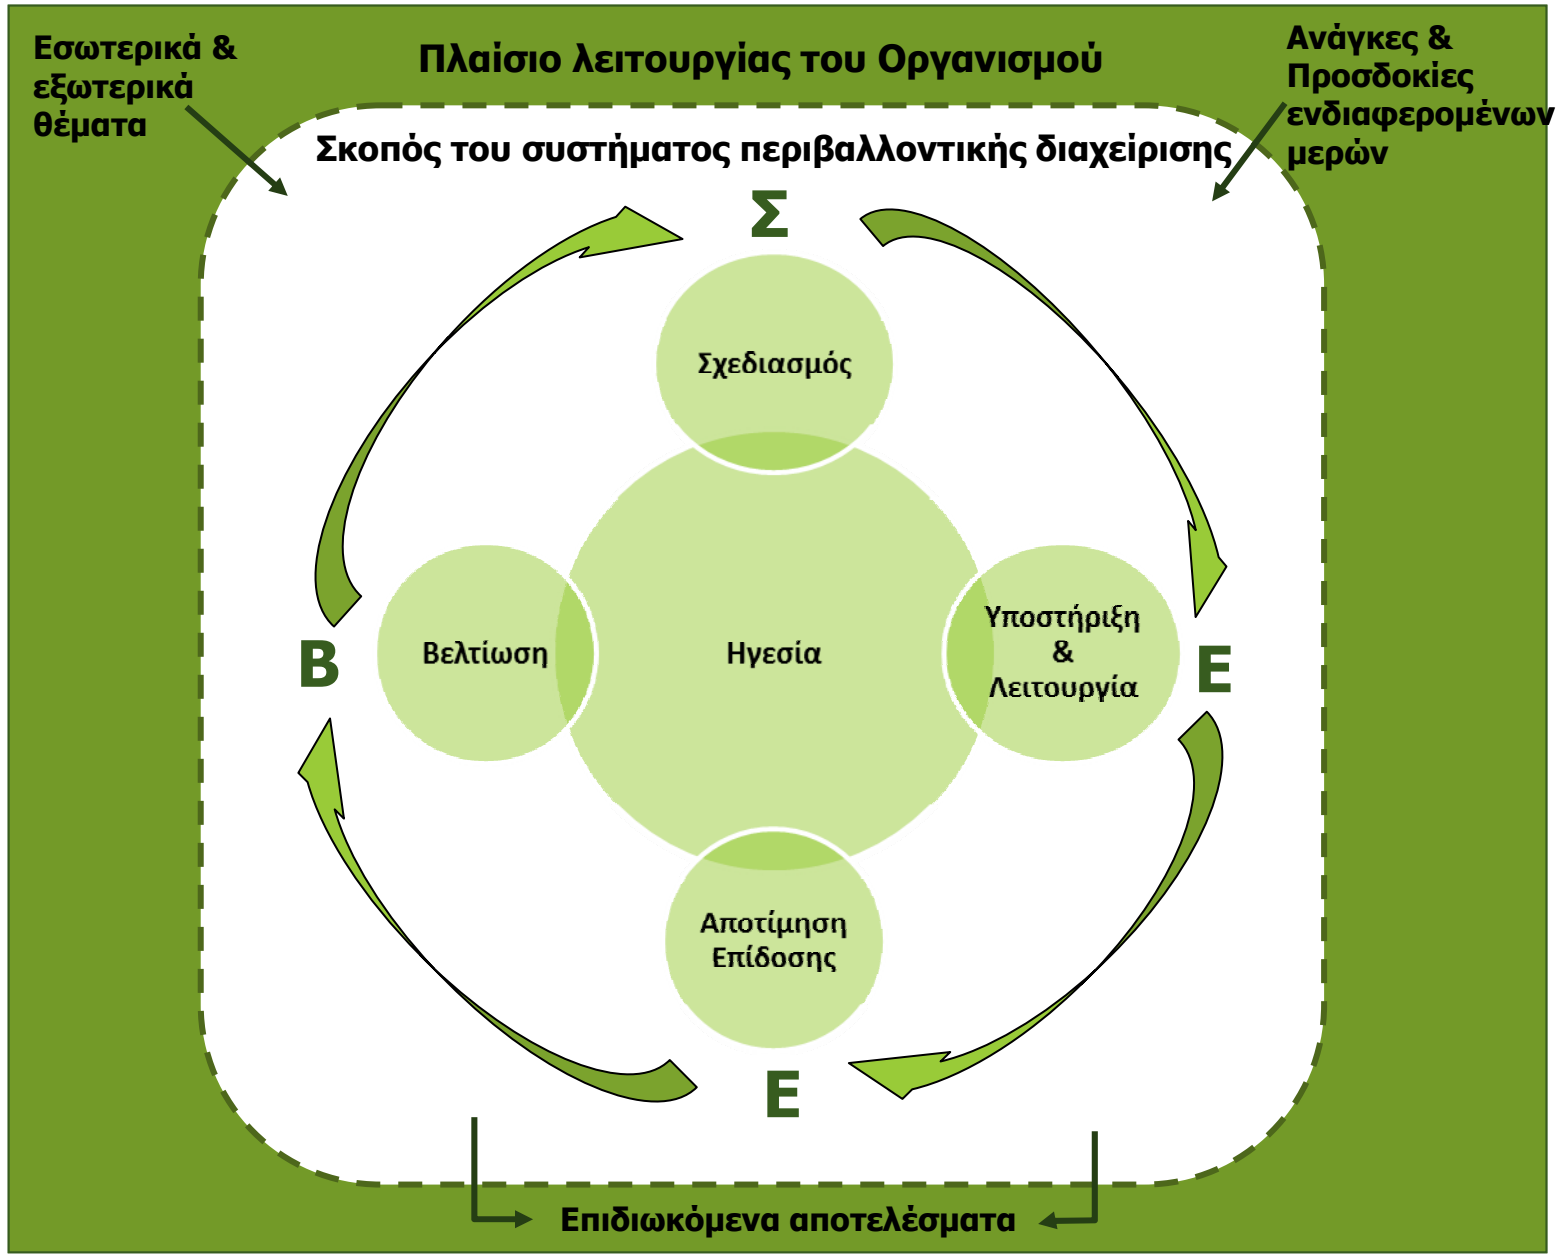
Εσωτερικά & εξωτερικά θέματα

Πλαίσιο λειτουργίας του Οργανισμού

Ανάγκες & Προσδοκίες ενδιαφερομένων μερών

Σκοπός του συστήματος περιβαλλοντικής διαχείρισης

Σ

Σχεδιασμός

Β

Βελτίωση

Ηγεσία

Υποστήριξη & Λειτουργία

Ε

Αποτίμηση Επίδοσης

Ε

Επιδιωκόμενα αποτελέσματα